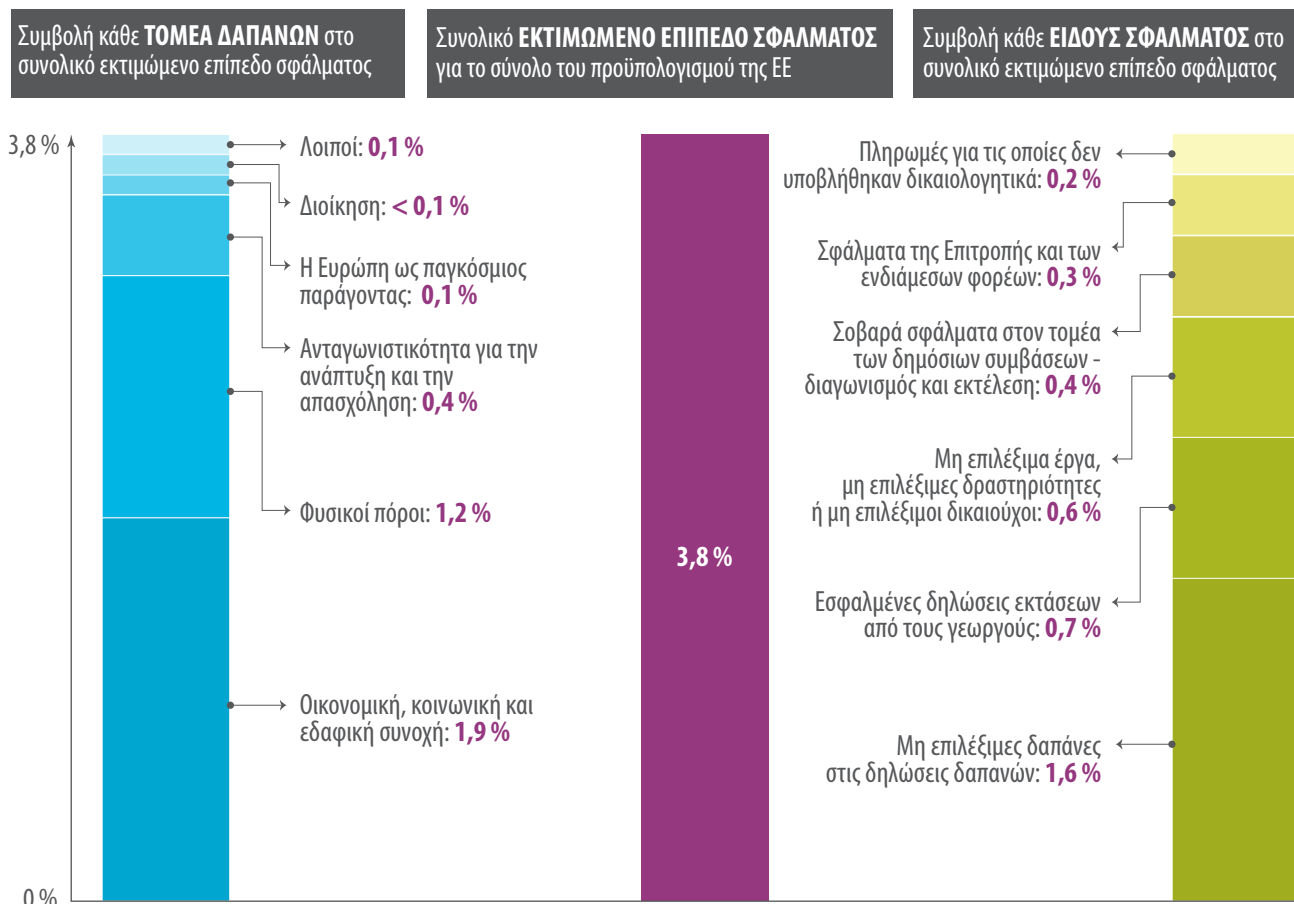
Συμβολή κάθε **ΤΟΜΕΑ ΔΑΠΑΝΩΝ** στο συνολικό εκτιμώμενο επίπεδο σφάλματος

Συνολικό **ΕΚΤΙΜΩΜΕΝΟ ΕΠΙΠΕΔΟ ΣΦΑΛΜΑΤΟΣ** για το σύνολο του προϋπολογισμού της ΕΕ

Συμβολή κάθε **ΕΙΔΟΥΣ ΣΦΑΛΜΑΤΟΣ** στο συνολικό εκτιμώμενο επίπεδο σφάλματος

3,8 %

0 %

Λοιποί: **0,1 %**

Διοίκηση: **< 0,1 %**

Η Ευρώπη ως παγκόσμιος παράγοντας: **0,1 %**

Ανταγωνιστικότητα για την ανάπτυξη και την απασχόληση: **0,4 %**

Φυσικοί πόροι: **1,2 %**

Οικονομική, κοινωνική και εδαφική συνοχή: **1,9 %**

**3,8 %**

Πληρωμές για τις οποίες δεν υποβλήθηκαν δικαιολογητικά: **0,2 %**

Σφάλματα της Επιτροπής και των ενδιάμεσων φορέων: **0,3 %**

Σοβαρά σφάλματα στον τομέα των δημόσιων συμβάσεων - διαγωνισμός και εκτέλεση: **0,4 %**

Μη επιλέξιμα έργα, μη επιλέξιμες δραστηριότητες ή μη επιλέξιμοι δικαιούχοι: **0,6 %**

Εσφαλμένες δηλώσεις εκτάσεων από τους γεωργούς: **0,7 %**

Μη επιλέξιμες δαπάνες στις δηλώσεις δαπανών: **1,6 %**